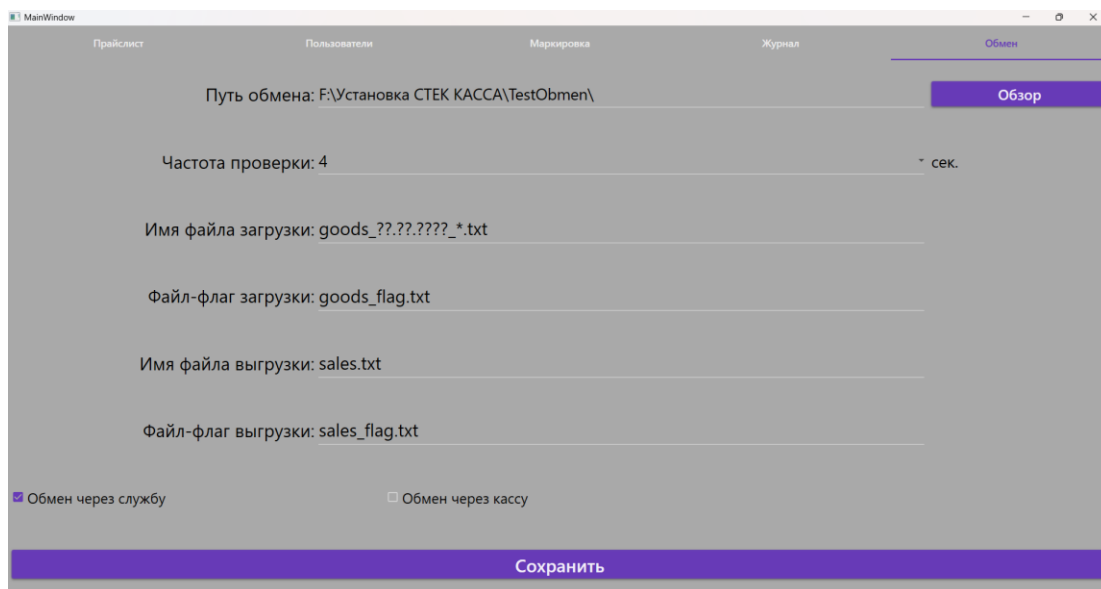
MainWindow

Прайслист Пользователи Маркировка Журнал Обмен

Путь обмена: F:\Установка СТЕК КАССА\TestObmen\

Обзор

Частота проверки: 4

сек.

Имя файла загрузки: goods_??.??.????_*.txt

Файл-флаг загрузки: goods_flag.txt

Имя файла выгрузки: sales.txt

Файл-флаг выгрузки: sales_flag.txt

Обмен через службу

Обмен через кассу

Сохранить